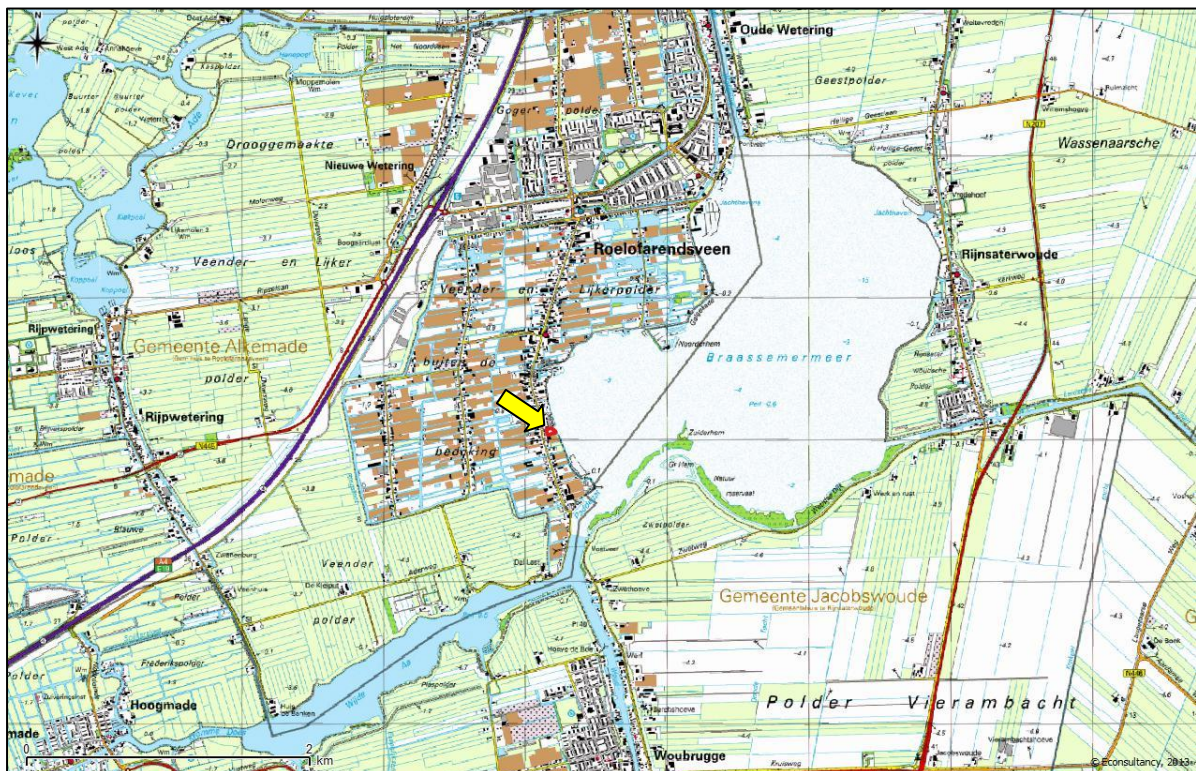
Oude Wetering

Geestpolder

Wassenaarsche

Drooggemaakte

Nieuwe Wetering

Googerpolder

Roelofarendsveen

Veender en Lijker

Veender en Lijkerpolder

Rijnsaterwoude

Rijpwetering

Gemeente Alkemade

polder

buiten de

Braassemermeer

Rijpwetering

bedijking

Zuiderhem

Noordernem

made

Veender

polder

Zwetpolder

Gemeente Jacobswoude

Hoogmade

Polder Vierambacht

Woubrugge

N446

N207

A4

0 2 km

© Econsultancy, 2013